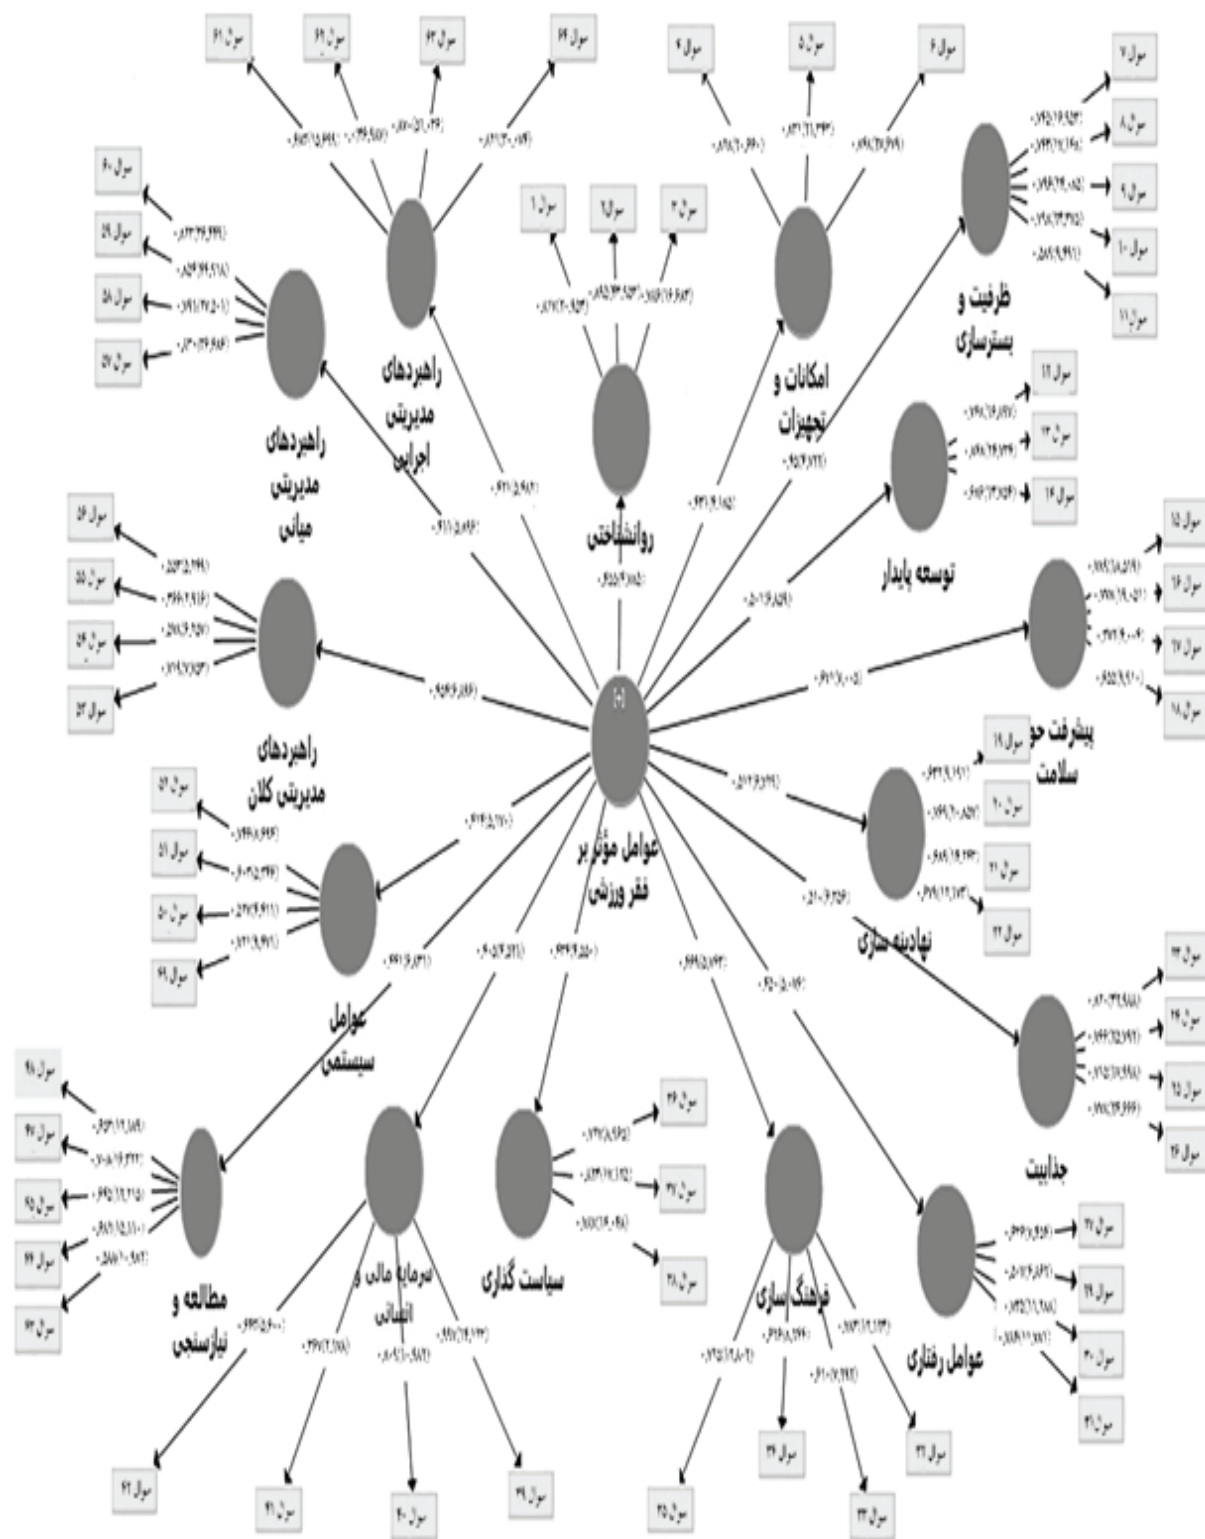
عوامل موثر بر فقر ورزشی

روانشناختی
سوال ۱
سوال ۲
سوال ۳

راهبردهای مدیریتی اجرایی
سوال ۶۱
سوال ۶۲
سوال ۶۳
سوال ۶۴

امکانات و تجهیزات
سوال ۴
سوال ۵
سوال ۶

ظرفیت و بسترسازی
سوال ۷
سوال ۸
سوال ۹
سوال ۱۰
سوال ۱۱

توسعه پایدار
سوال ۱۲
سوال ۱۳
سوال ۱۴

پیشرفت حوزه سلامت
سوال ۱۵
سوال ۱۶
سوال ۱۷
سوال ۱۸

نهادینه سازی
سوال ۱۹
سوال ۲۰
سوال ۲۱
سوال ۲۲

جذابیت
سوال ۲۳
سوال ۲۴
سوال ۲۵
سوال ۲۶

عوامل رفتاری
سوال ۲۷
سوال ۲۸
سوال ۲۹
سوال ۳۰
سوال ۳۱

فرهنگ سازی
سوال ۳۲
سوال ۳۳
سوال ۳۴
سوال ۳۵

سیاست گذاری
سوال ۳۶
سوال ۳۷
سوال ۳۸

سرمایه مالی و انسانی
سوال ۳۹
سوال ۴۰
سوال ۴۱
سوال ۴۲

مطالعه و نیازسنجی
سوال ۴۳
سوال ۴۴
سوال ۴۵
سوال ۴۶
سوال ۴۷
سوال ۴۸

عوامل سیستمی
سوال ۴۹
سوال ۵۰
سوال ۵۱
سوال ۵۲

راهبردهای مدیریتی کلان
سوال ۵۳
سوال ۵۴
سوال ۵۵
سوال ۵۶

راهبردهای مدیریتی میانی
سوال ۵۷
سوال ۵۸
سوال ۵۹
سوال ۶۰

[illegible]